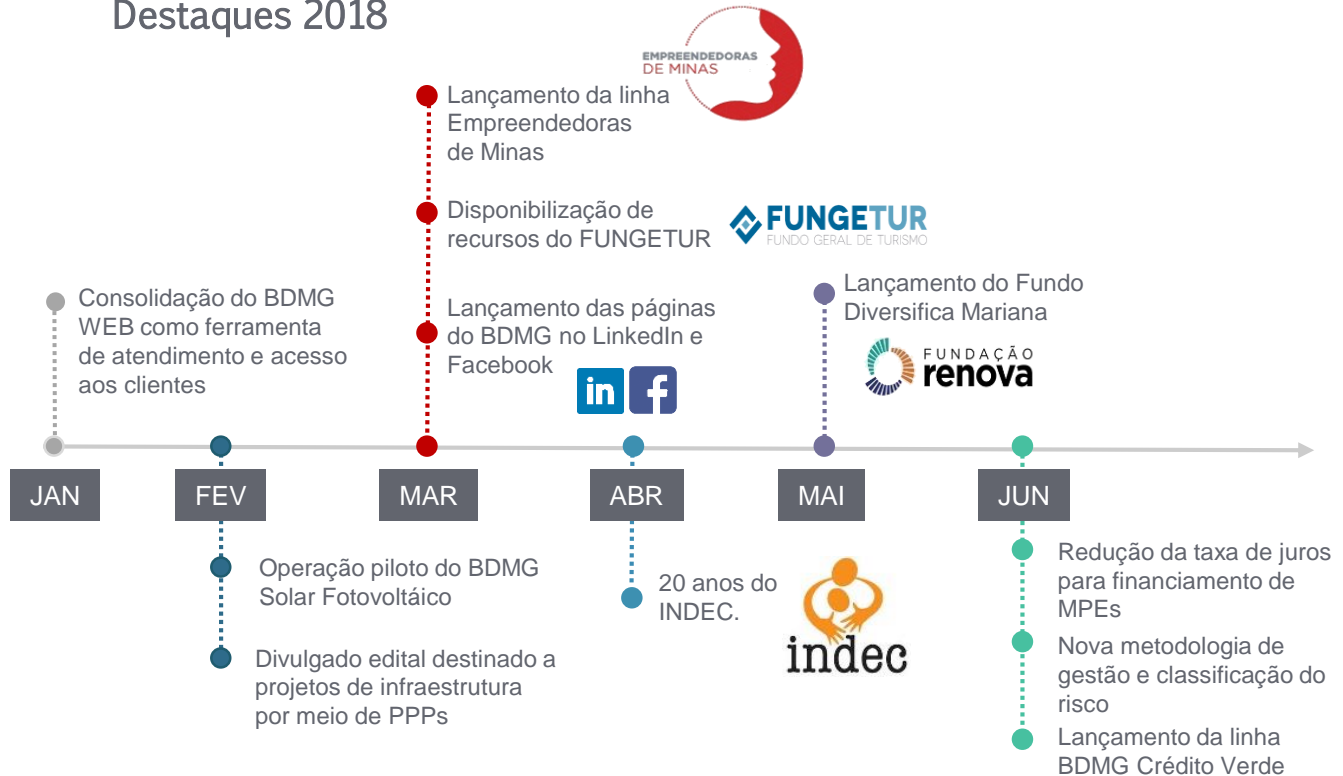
Destaques 2018

EMPREENDEDORAS DE MINAS

Lançamento da linha Empreendedoras de Minas

Disponibilização de recursos do FUNGETUR

FUNGETUR
FUNDO GERAL DE TURISMO

Consolidação do BDMG WEB como ferramenta de atendimento e acesso aos clientes

Lançamento das páginas do BDMG no LinkedIn e Facebook

in f

Lançamento do Fundo Diversifica Mariana

FUNDAÇÃO renova

JAN

FEV

MAR

ABR

MAI

JUN

Operação piloto do BDMG Solar Fotovoltáico

Divulgado edital destinado a projetos de infraestrutura por meio de PPPs

20 anos do INDEC.

indec

Redução da taxa de juros para financiamento de MPEs

Nova metodologia de gestão e classificação do risco

Lançamento da linha BDMG Crédito Verde